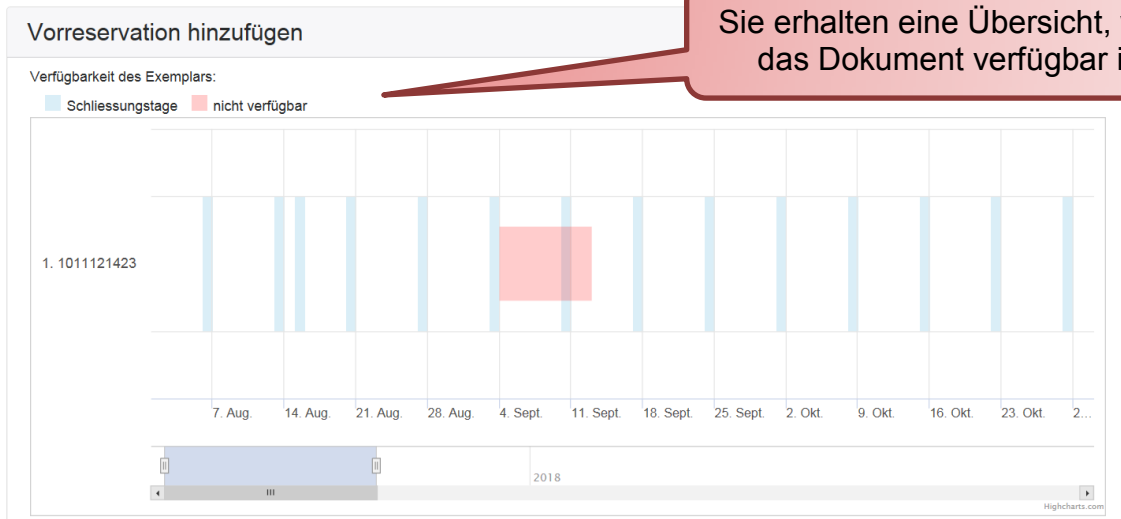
Vorreservation hinzufügen

Sie erhalten eine Übersicht, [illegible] das Dokument verfügbar i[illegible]

Verfügbarkeit des Exemplars:

Schliessungstage nicht verfügbar

1. 1011121423

7. Aug. 14. Aug. 21. Aug. 28. Aug. 4. Sept. 11. Sept. 18. Sept. 25. Sept. 2. Okt. 9. Okt. 16. Okt. 23. Okt. 2...

2018

Highcharts.com